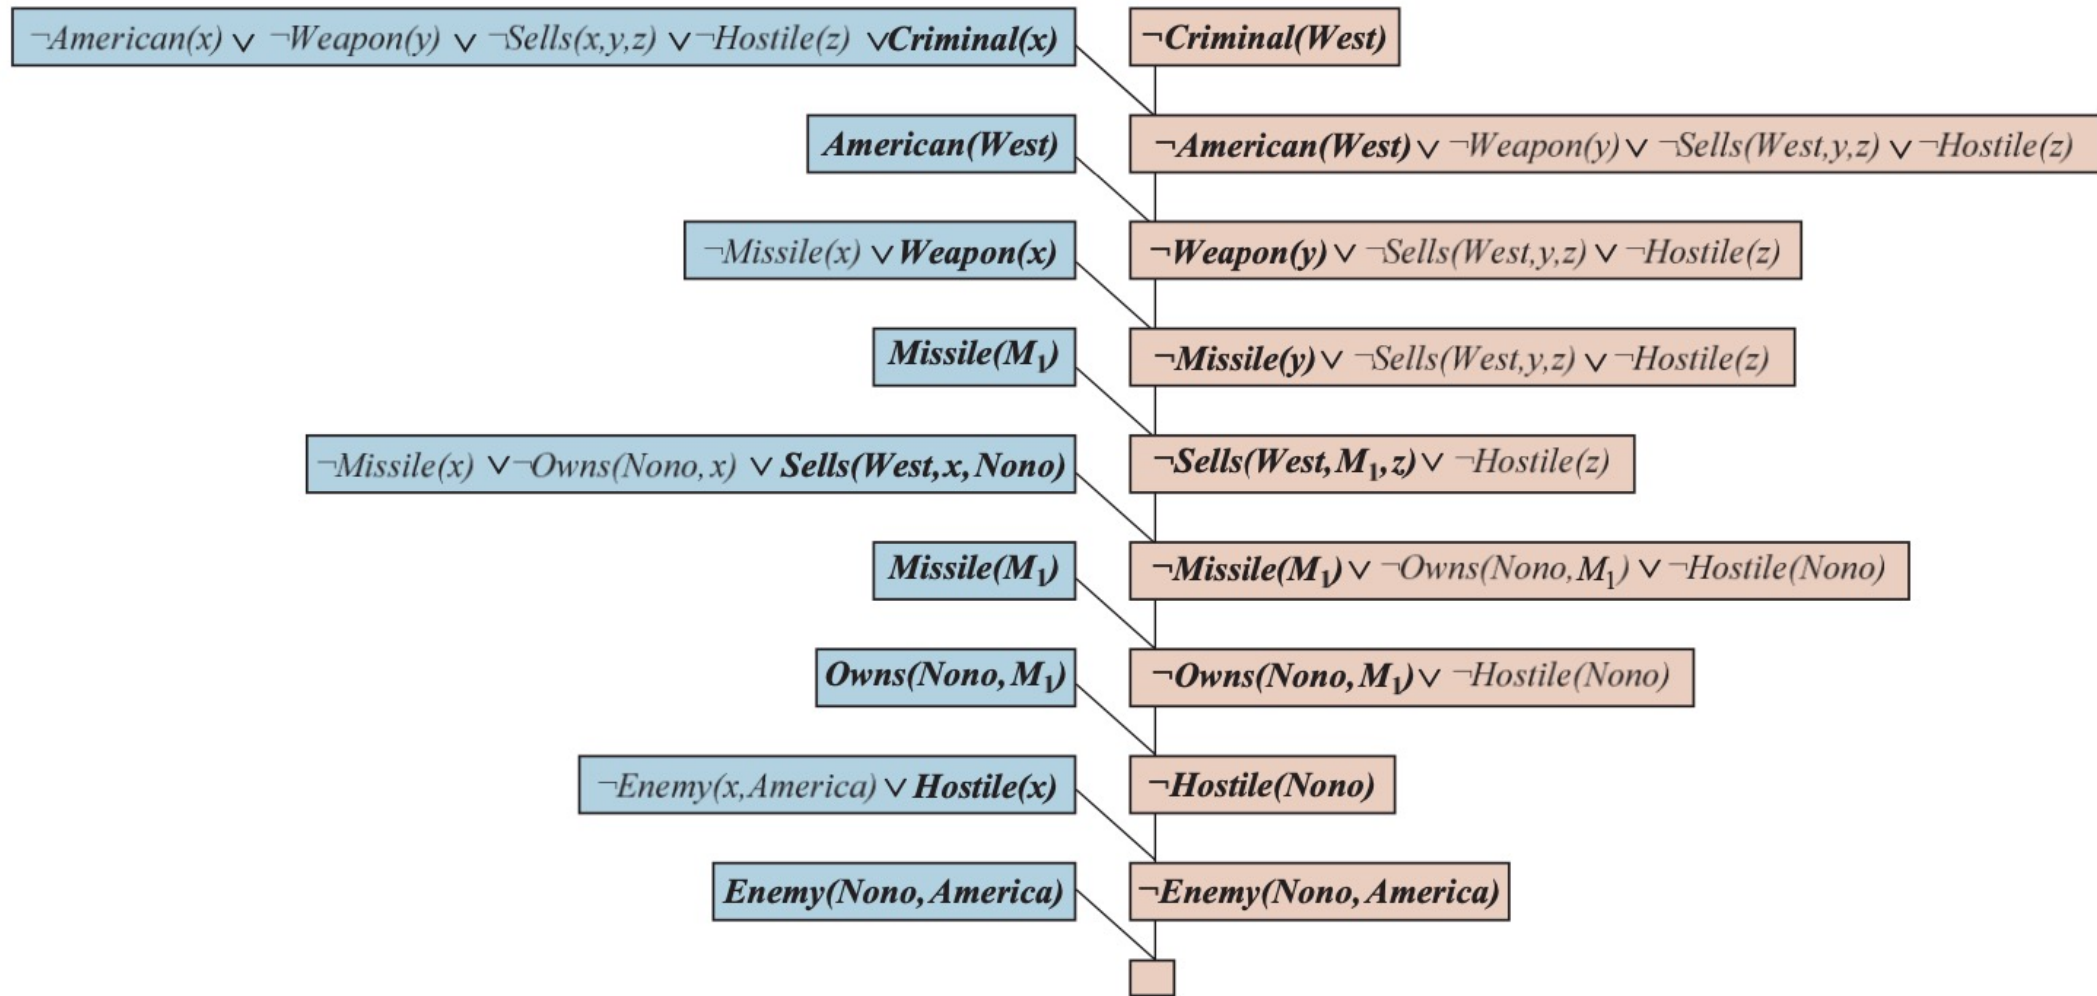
$\neg American(x) \vee \neg Weapon(y) \vee \neg Sells(x,y,z) \vee \neg Hostile(z) \vee Criminal(x)$

$\neg Criminal(West)$

$American(West)$

$\neg American(West) \vee \neg Weapon(y) \vee \neg Sells(West,y,z) \vee \neg Hostile(z)$

$\neg Missile(x) \vee Weapon(x)$

$\neg Weapon(y) \vee \neg Sells(West,y,z) \vee \neg Hostile(z)$

$Missile(M_1)$

$\neg Missile(y) \vee \neg Sells(West,y,z) \vee \neg Hostile(z)$

$\neg Missile(x) \vee \neg Owns(Nono,x) \vee Sells(West,x,Nono)$

$\neg Sells(West,M_1,z) \vee \neg Hostile(z)$

$Missile(M_1)$

$\neg Missile(M_1) \vee \neg Owns(Nono,M_1) \vee \neg Hostile(Nono)$

$Owns(Nono,M_1)$

$\neg Owns(Nono,M_1) \vee \neg Hostile(Nono)$

$\neg Enemy(x,America) \vee Hostile(x)$

$\neg Hostile(Nono)$

$Enemy(Nono,America)$

$\neg Enemy(Nono,America)$